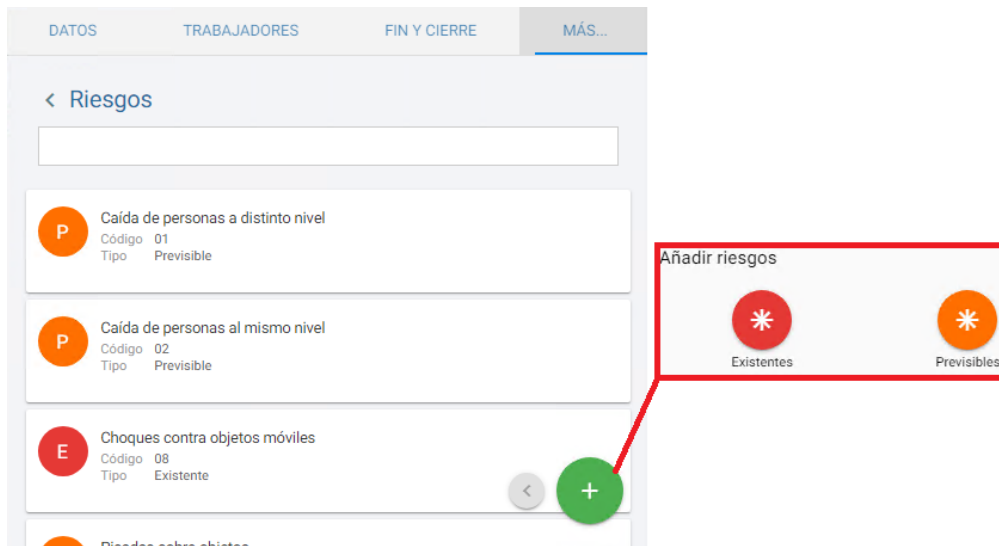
DATOS TRABAJADORES FIN Y CIERRE MÁS...

‹ Riesgos

P
Caída de personas a distinto nivel
Código 01
Tipo Previsible

P
Caída de personas al mismo nivel
Código 02
Tipo Previsible

E
Choques contra objetos móviles
Código 08
Tipo Existente

‹
+

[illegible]

Añadir riesgos
*
Existentes
*
Previsibles